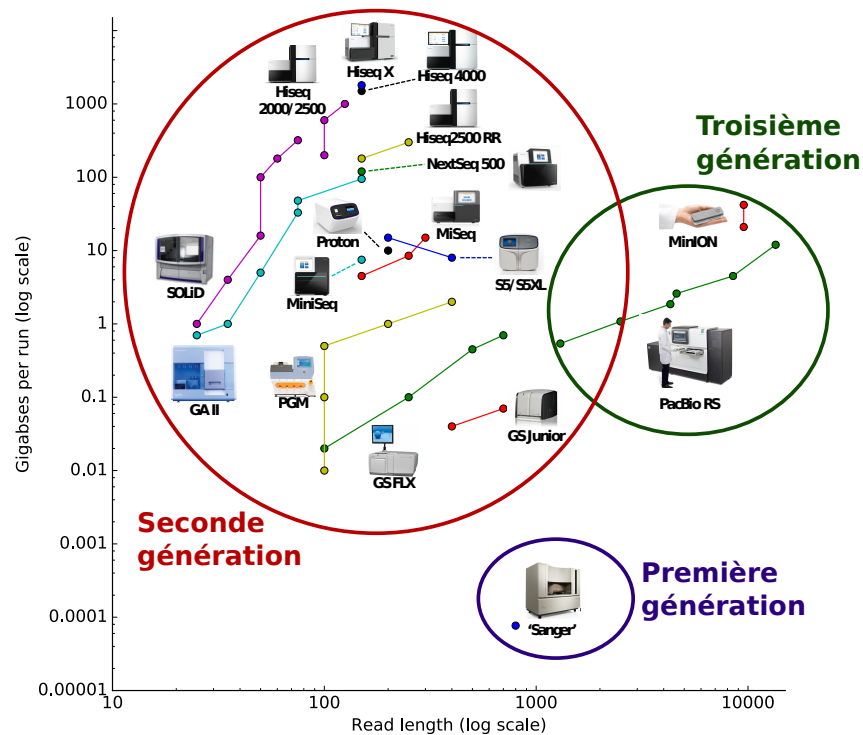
Gigabses per run (log scale)

1000
100
10
1
0.1
0.01
0.001
0.0001
0.00001

10
100
1000
10000

Read length (log scale)

Hiseq 2000/2500
Hiseq X
Hiseq 4000
Hiseq2500 RR
NextSeq 500
Proton
MiSeq
S5/S5XL
MiniSeq
SOLiD
GA II
PGM
GS Junior
GS FLX
MinION
PacBio RS
'Sanger'

Troisième génération

Seconde génération

Première génération